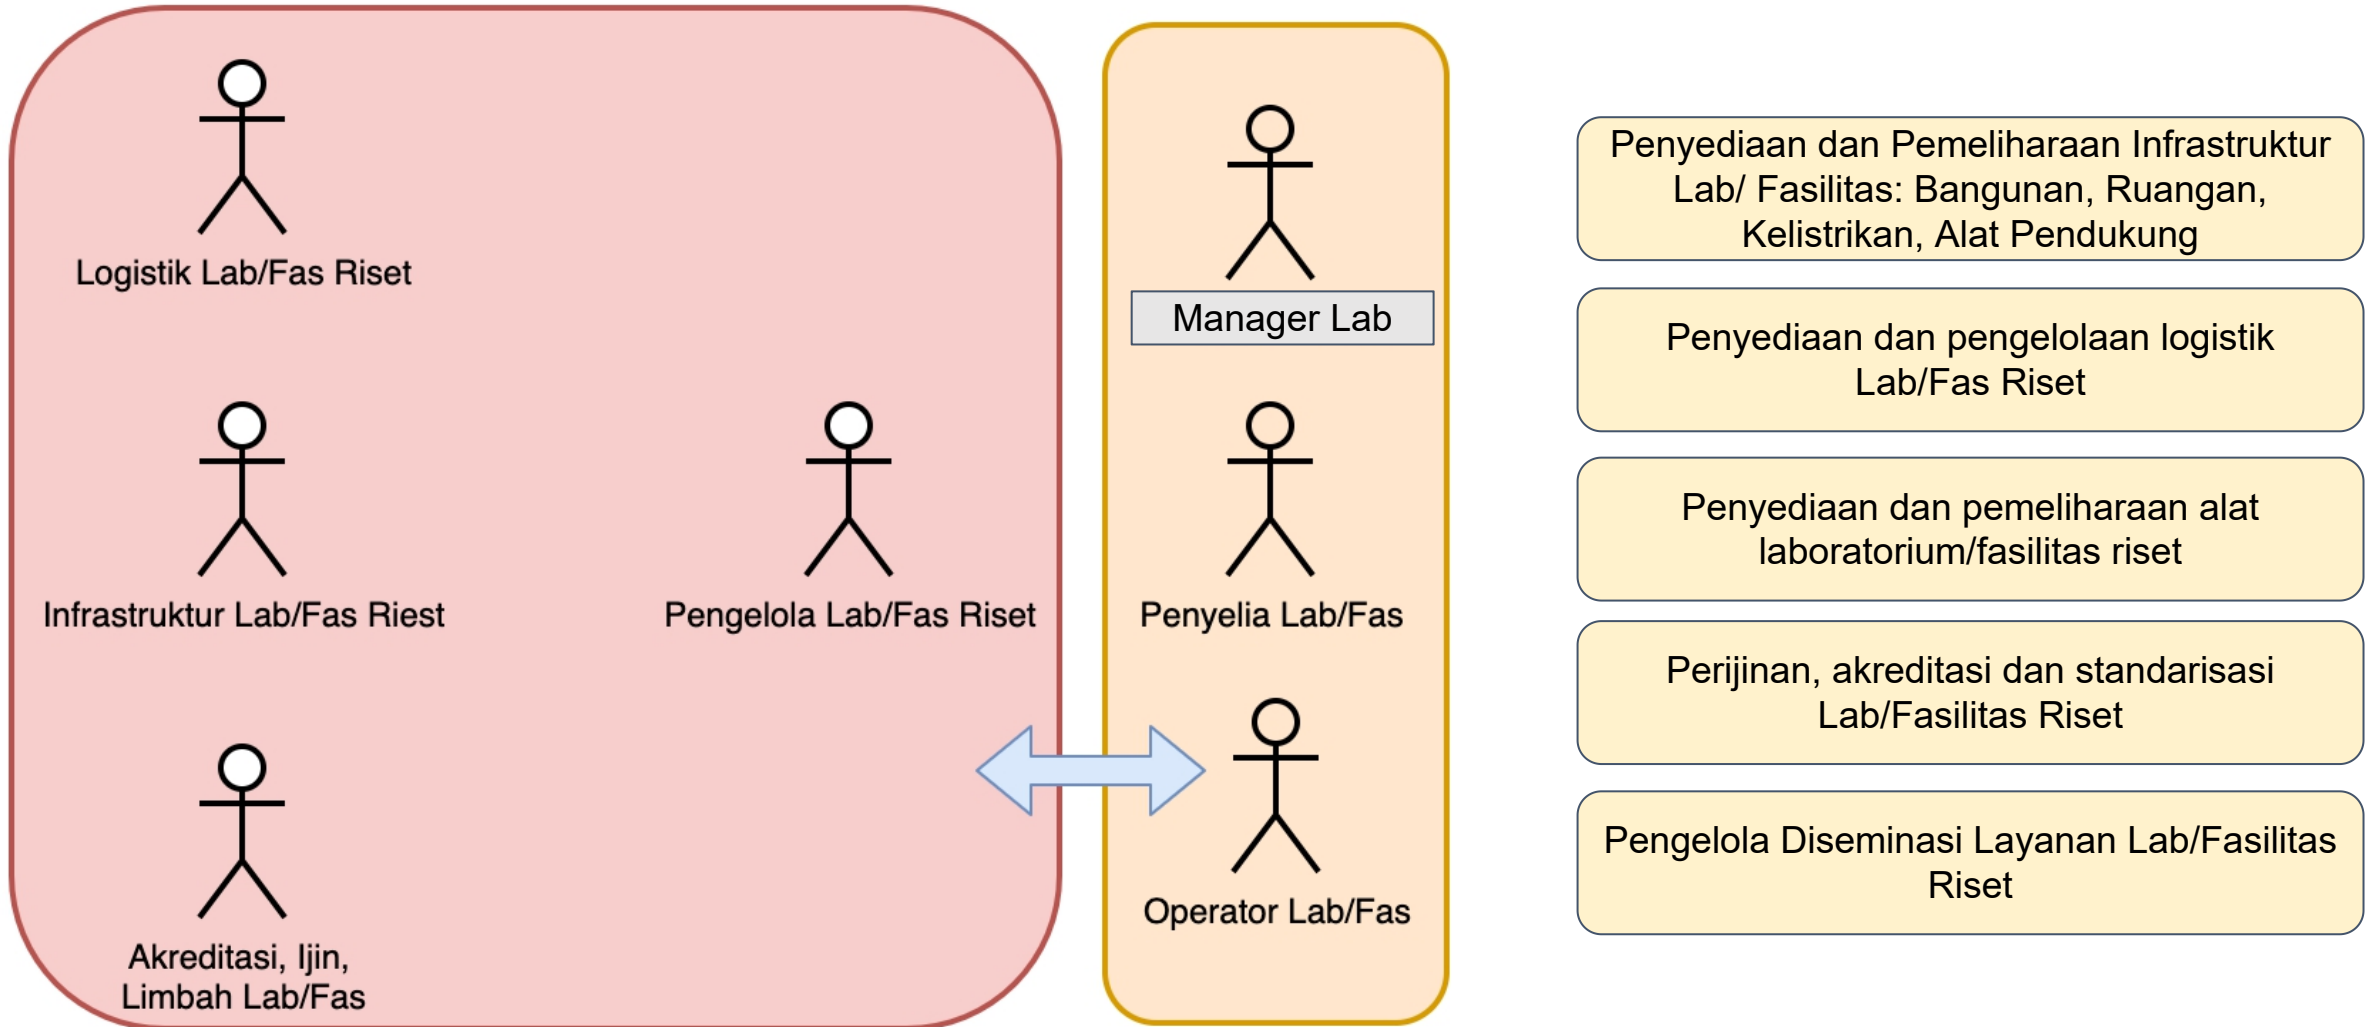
Logistik Lab/Fas Riset

Infrastruktur Lab/Fas Riest

Pengelola Lab/Fas Riset

Akreditasi, Ijin, Limbah Lab/Fas

Manager Lab

Penyelia Lab/Fas

Operator Lab/Fas

Penyediaan dan Pemeliharaan Infrastruktur Lab/ Fasilitas: Bangunan, Ruangan, Kelistrikan, Alat Pendukung

Penyediaan dan pengelolaan logistik Lab/Fas Riset

Penyediaan dan pemeliharaan alat laboratorium/fasilitas riset

Perijinan, akreditasi dan standarisasi Lab/Fasilitas Riset

Pengelola Diseminasi Layanan Lab/Fasilitas Riset